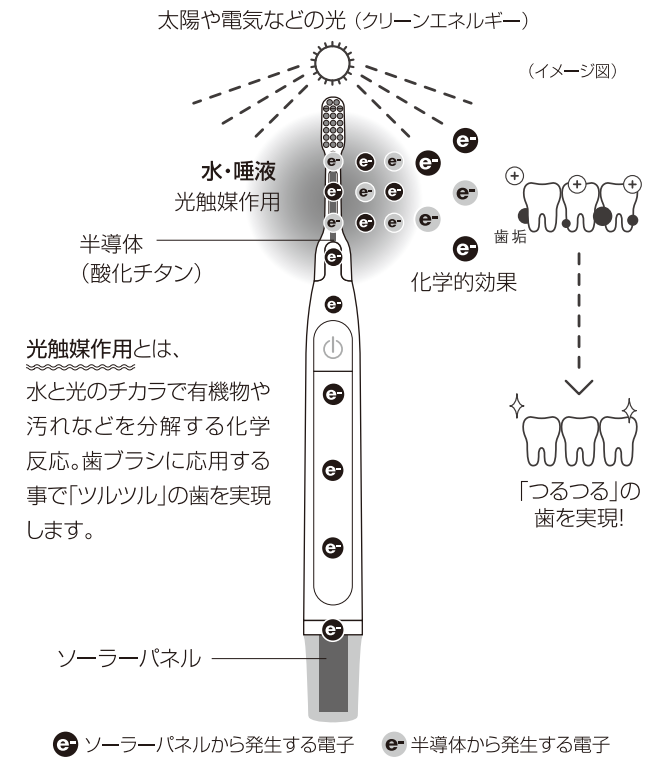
太陽や電気などの光（クリーンエネルギー）

（イメージ図）

水・唾液
光触媒作用

半導体
（酸化チタン）

化学的効果

歯垢

光触媒作用とは、
水と光のチカラで有機物や汚れなどを分解する化学反応。歯ブラシに応用する事で「ツルツル」の歯を実現します。

「つるつる」の
歯を実現!

ソーラーパネル

e- ソーラーパネルから発生する電子　e- 半導体から発生する電子